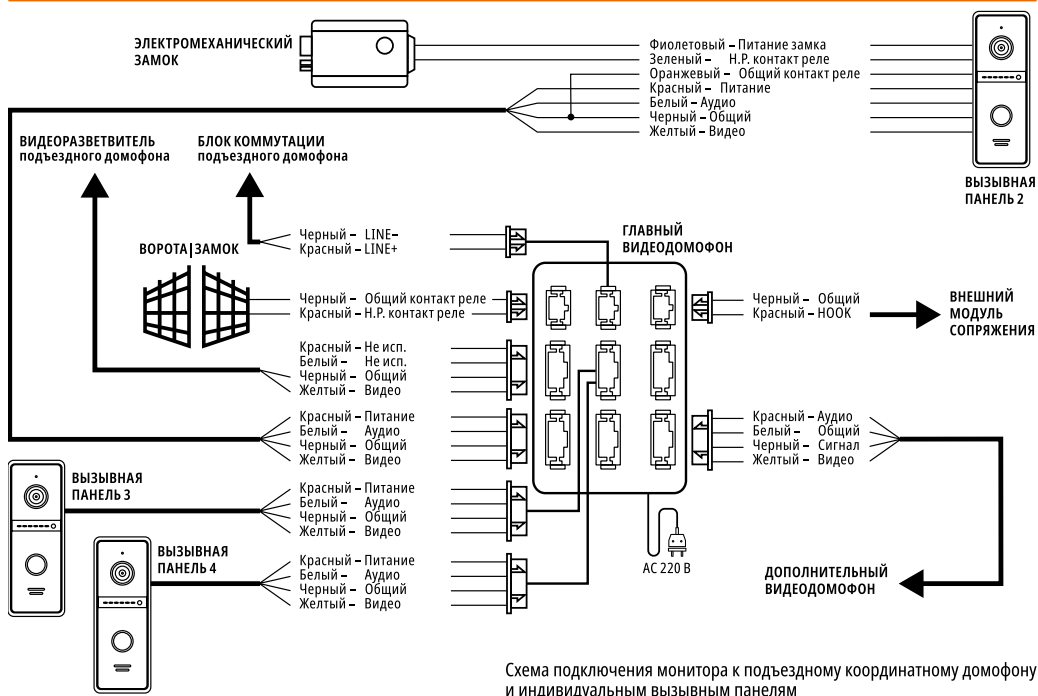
ЭЛЕКТРОМЕХАНИЧЕСКИЙ ЗАМОК

Фиолетовый – Питание замка
Зеленый – Н.Р. контакт реле
Оранжевый – Общий контакт реле
Красный – Питание
Белый – Аудио
Черный – Общий
Желтый – Видео

ВЫЗЫВНАЯ ПАНЕЛЬ 2

ВИДЕОРАЗВЕТВИТЕЛЬ подъездного домофона

БЛОК КОММУТАЦИИ подъездного домофона

Черный – LINE–
Красный – LINE+

ВОРОТА | ЗАМОК

ГЛАВНЫЙ ВИДЕОДОМОФОН

Черный – Общий контакт реле
Красный – Н.Р. контакт реле

Черный – Общий
Красный – HOOK

ВНЕШНИЙ МОДУЛЬ СОПРЯЖЕНИЯ

Красный – Не исп.
Белый – Не исп.
Черный – Общий
Желтый – Видео

Красный – Питание
Белый – Аудио
Черный – Общий
Желтый – Видео

Красный – Аудио
Белый – Общий
Черный – Сигнал
Желтый – Видео

ВЫЗЫВНАЯ ПАНЕЛЬ 3

Красный – Питание
Белый – Аудио
Черный – Общий
Желтый – Видео

ВЫЗЫВНАЯ ПАНЕЛЬ 4

Красный – Питание
Белый – Аудио
Черный – Общий
Желтый – Видео

AC 220 B

ДОПОЛНИТЕЛЬНЫЙ ВИДЕОДОМОФОН

Схема подключения монитора к подъездному координатному домофону и индивидуальным вызывным панелям